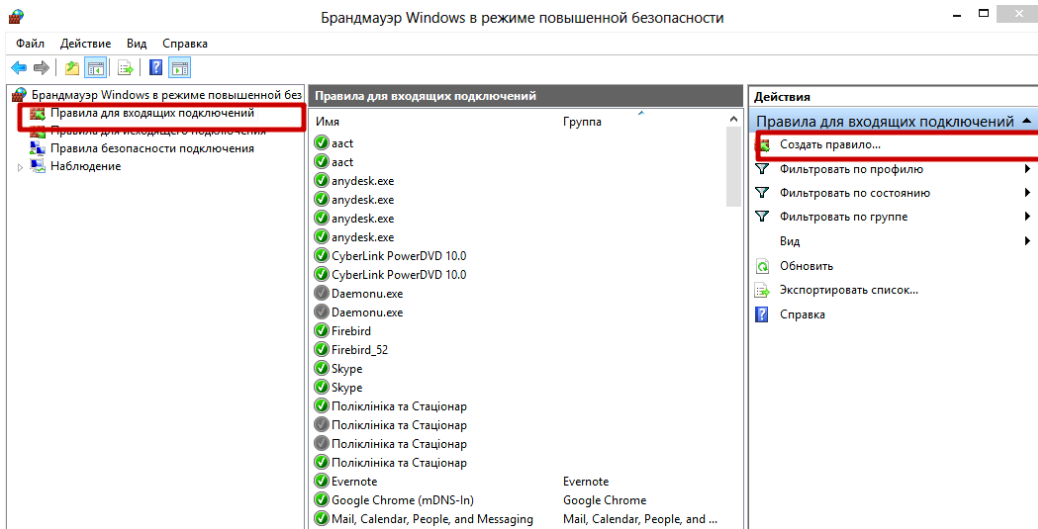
Брандмауэр Windows в режиме повышенной безопасности

Файл Действие Вид Справка

Брандмауэр Windows в режиме повышенной без
Правила для входящих подключений
Правила для исходящего подключения
Правила безопасности подключения
Наблюдение

Правила для входящих подключений

| Имя | Группа |
|---|---|
| aact | |
| aact | |
| anydesk.exe | |
| anydesk.exe | |
| anydesk.exe | |
| anydesk.exe | |
| CyberLink PowerDVD 10.0 | |
| CyberLink PowerDVD 10.0 | |
| Daemonu.exe | |
| Daemonu.exe | |
| Firebird | |
| Firebird_52 | |
| Skype | |
| Skype | |
| Поліклініка та Стаціонар | |
| Поліклініка та Стаціонар | |
| Поліклініка та Стаціонар | |
| Поліклініка та Стаціонар | |
| Evernote | Evernote |
| Google Chrome (mDNS-In) | Google Chrome |
| Mail, Calendar, People, and Messaging | Mail, Calendar, People, and ... |

Действия
Правила для входящих подключений
Создать правило...
Фильтровать по профилю
Фильтровать по состоянию
Фильтровать по группе
Вид
Обновить
Экспортировать список...
Справка